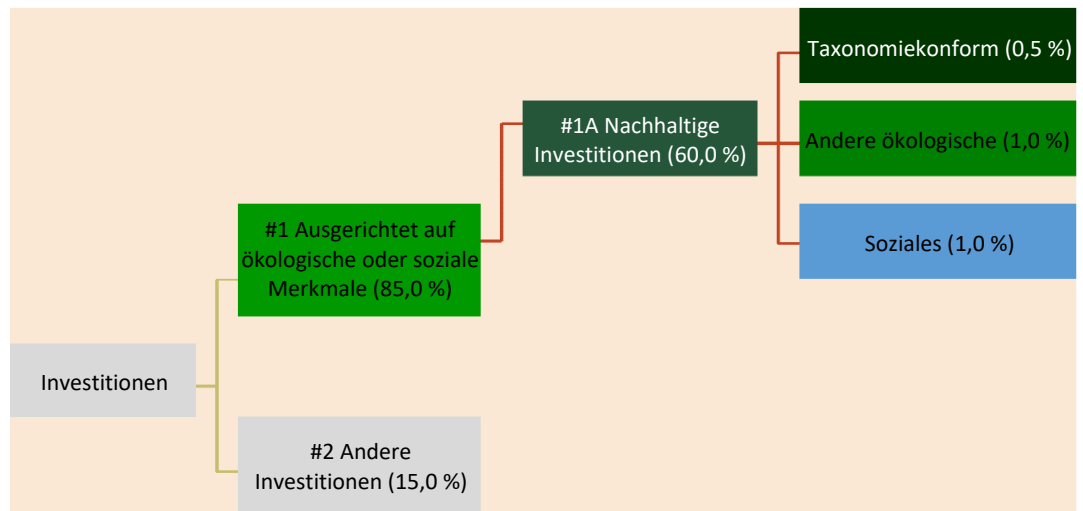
Taxonomiekonform (0,5 %)

#1A Nachhaltige Investitionen (60,0 %)

Andere ökologische (1,0 %)

#1 Ausgerichtet auf ökologische oder soziale Merkmale (85,0 %)

Soziales (1,0 %)

Investitionen

#2 Andere Investitionen (15,0 %)